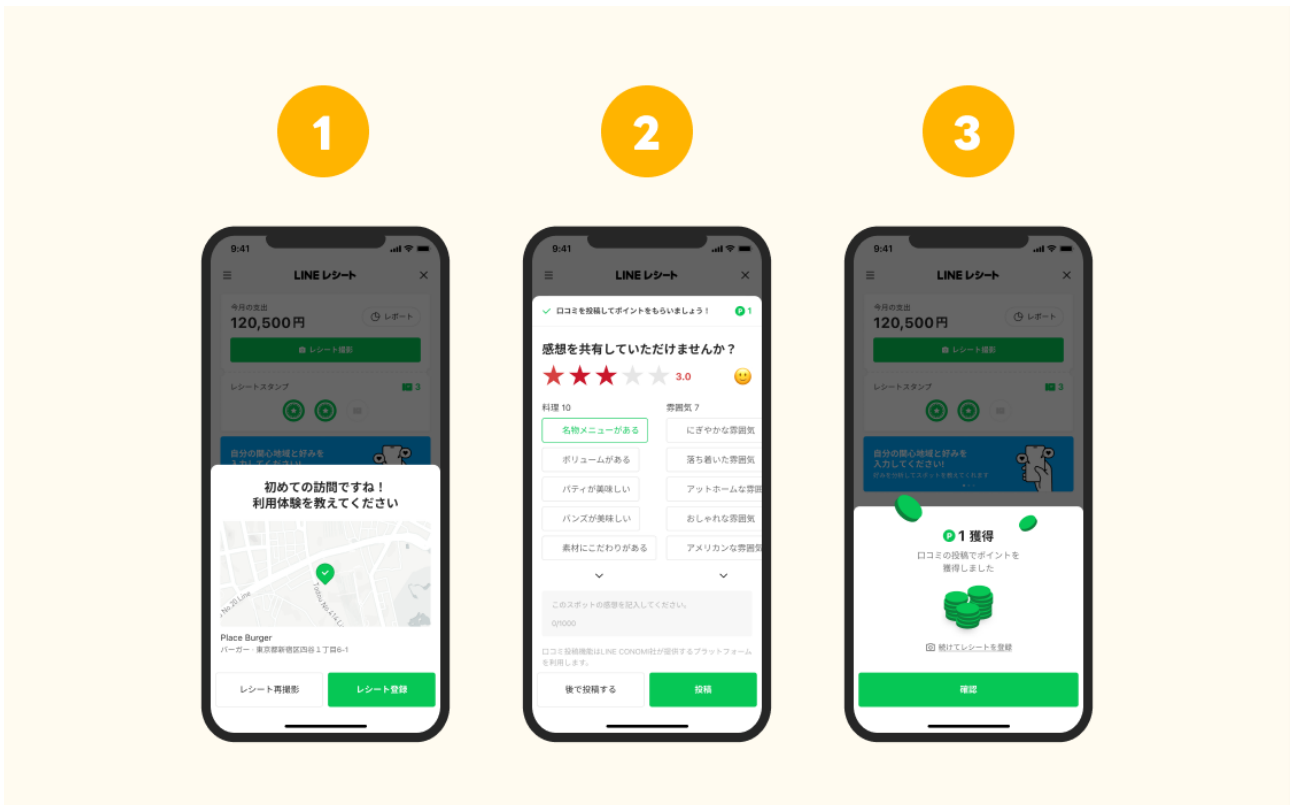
1

9:41

LINE レシート

今月の支出
120,500円

レポート

レシート撮影

レシートスタンプ 3

自分の関心地域と好みを入力してください!

初めての訪問ですね!
利用体験を教えてください

Place Burger
バーガー・東京都新宿区西谷1丁目6-1

レシート再撮影
レシート登録

2

9:41

LINE レシート

口コミを投稿してポイントをもらいましょう! 1

感想を共有していただけませんか?

3.0

料理 10
名物メニューがある
ボリュームがある
パティが美味しい
バンズが美味しい
素材にこだわりがある

雰囲気 7
にぎやかな雰囲気
落ち着いた雰囲気
アットホームな雰囲
おしゃれな雰囲気
アメリカンな雰囲気

このスポットの感想を記入してください。
0/1000

口コミ投稿機能はLINE CONOMI社が提供するプラットフォームを利用します。

後で投稿する
投稿

3

9:41

LINE レシート

今月の支出
120,500円

レポート

レシート撮影

レシートスタンプ 3

自分の関心地域と好みを入力してください!

1 獲得
口コミの投稿でポイントを獲得しました

続けてレシートを登録

確認